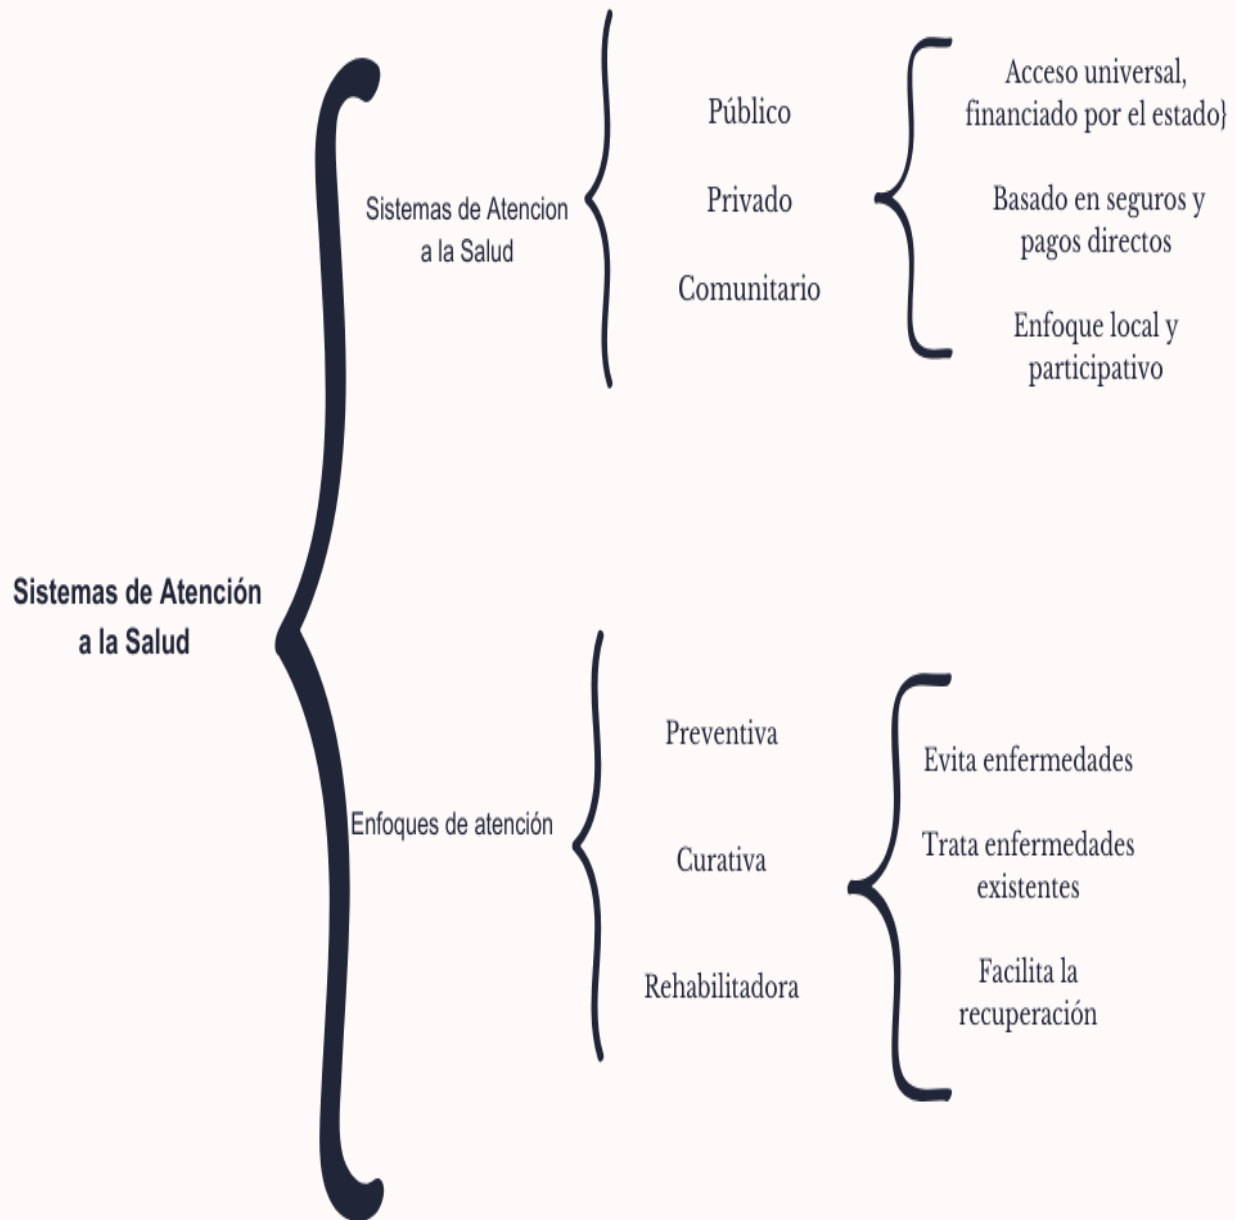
Sistemas de Atención a la Salud

Sistemas de Atencion a la Salud

Público

Privado

Comunitario

Acceso universal, financiado por el estado}

Basado en seguros y pagos directos

Enfoque local y participativo

Enfoques de atención

Preventiva

Curativa

Rehabilitadora

Evita enfermedades

Trata enfermedades existentes

Facilita la recuperación